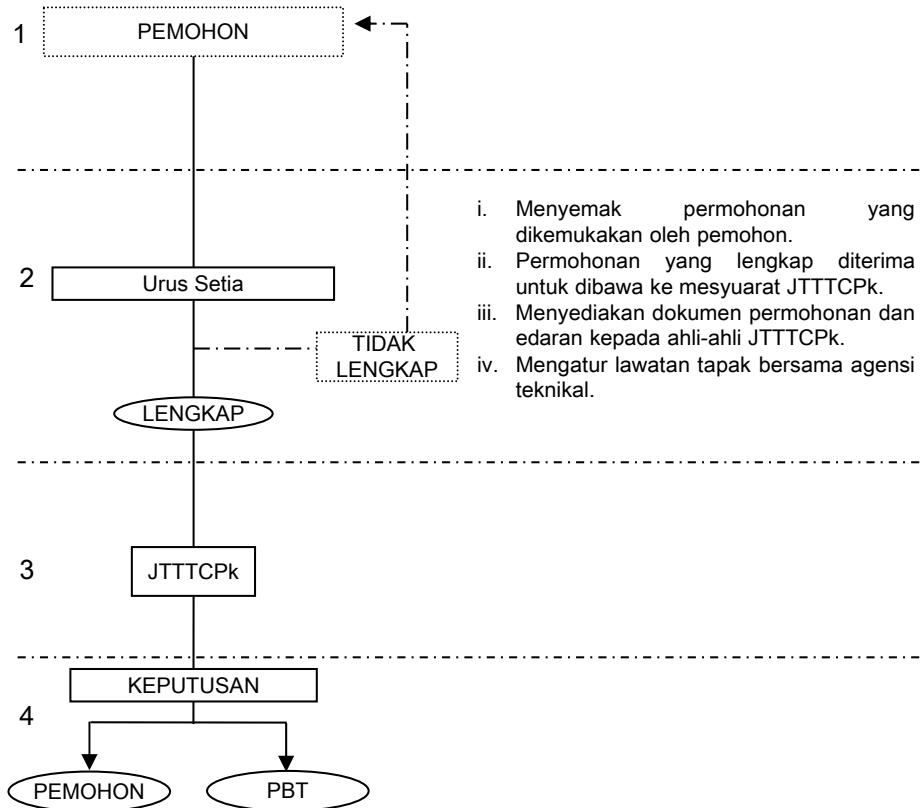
1 PEMOHON

2 Urus Setia

TIDAK LENGKAP

LENGKAP

i. Menyemak permohonan yang dikemukakan oleh pemohon.
ii. Permohonan yang lengkap diterima untuk dibawa ke mesyuarat JTTTCPk.
iii. Menyediakan dokumen permohonan dan edaran kepada ahli-ahli JTTTCPk.
iv. Mengatur lawatan tapak bersama agensi teknikal.

3 JTTTCPk

KEPUTUSAN

4

PEMOHON

PBT